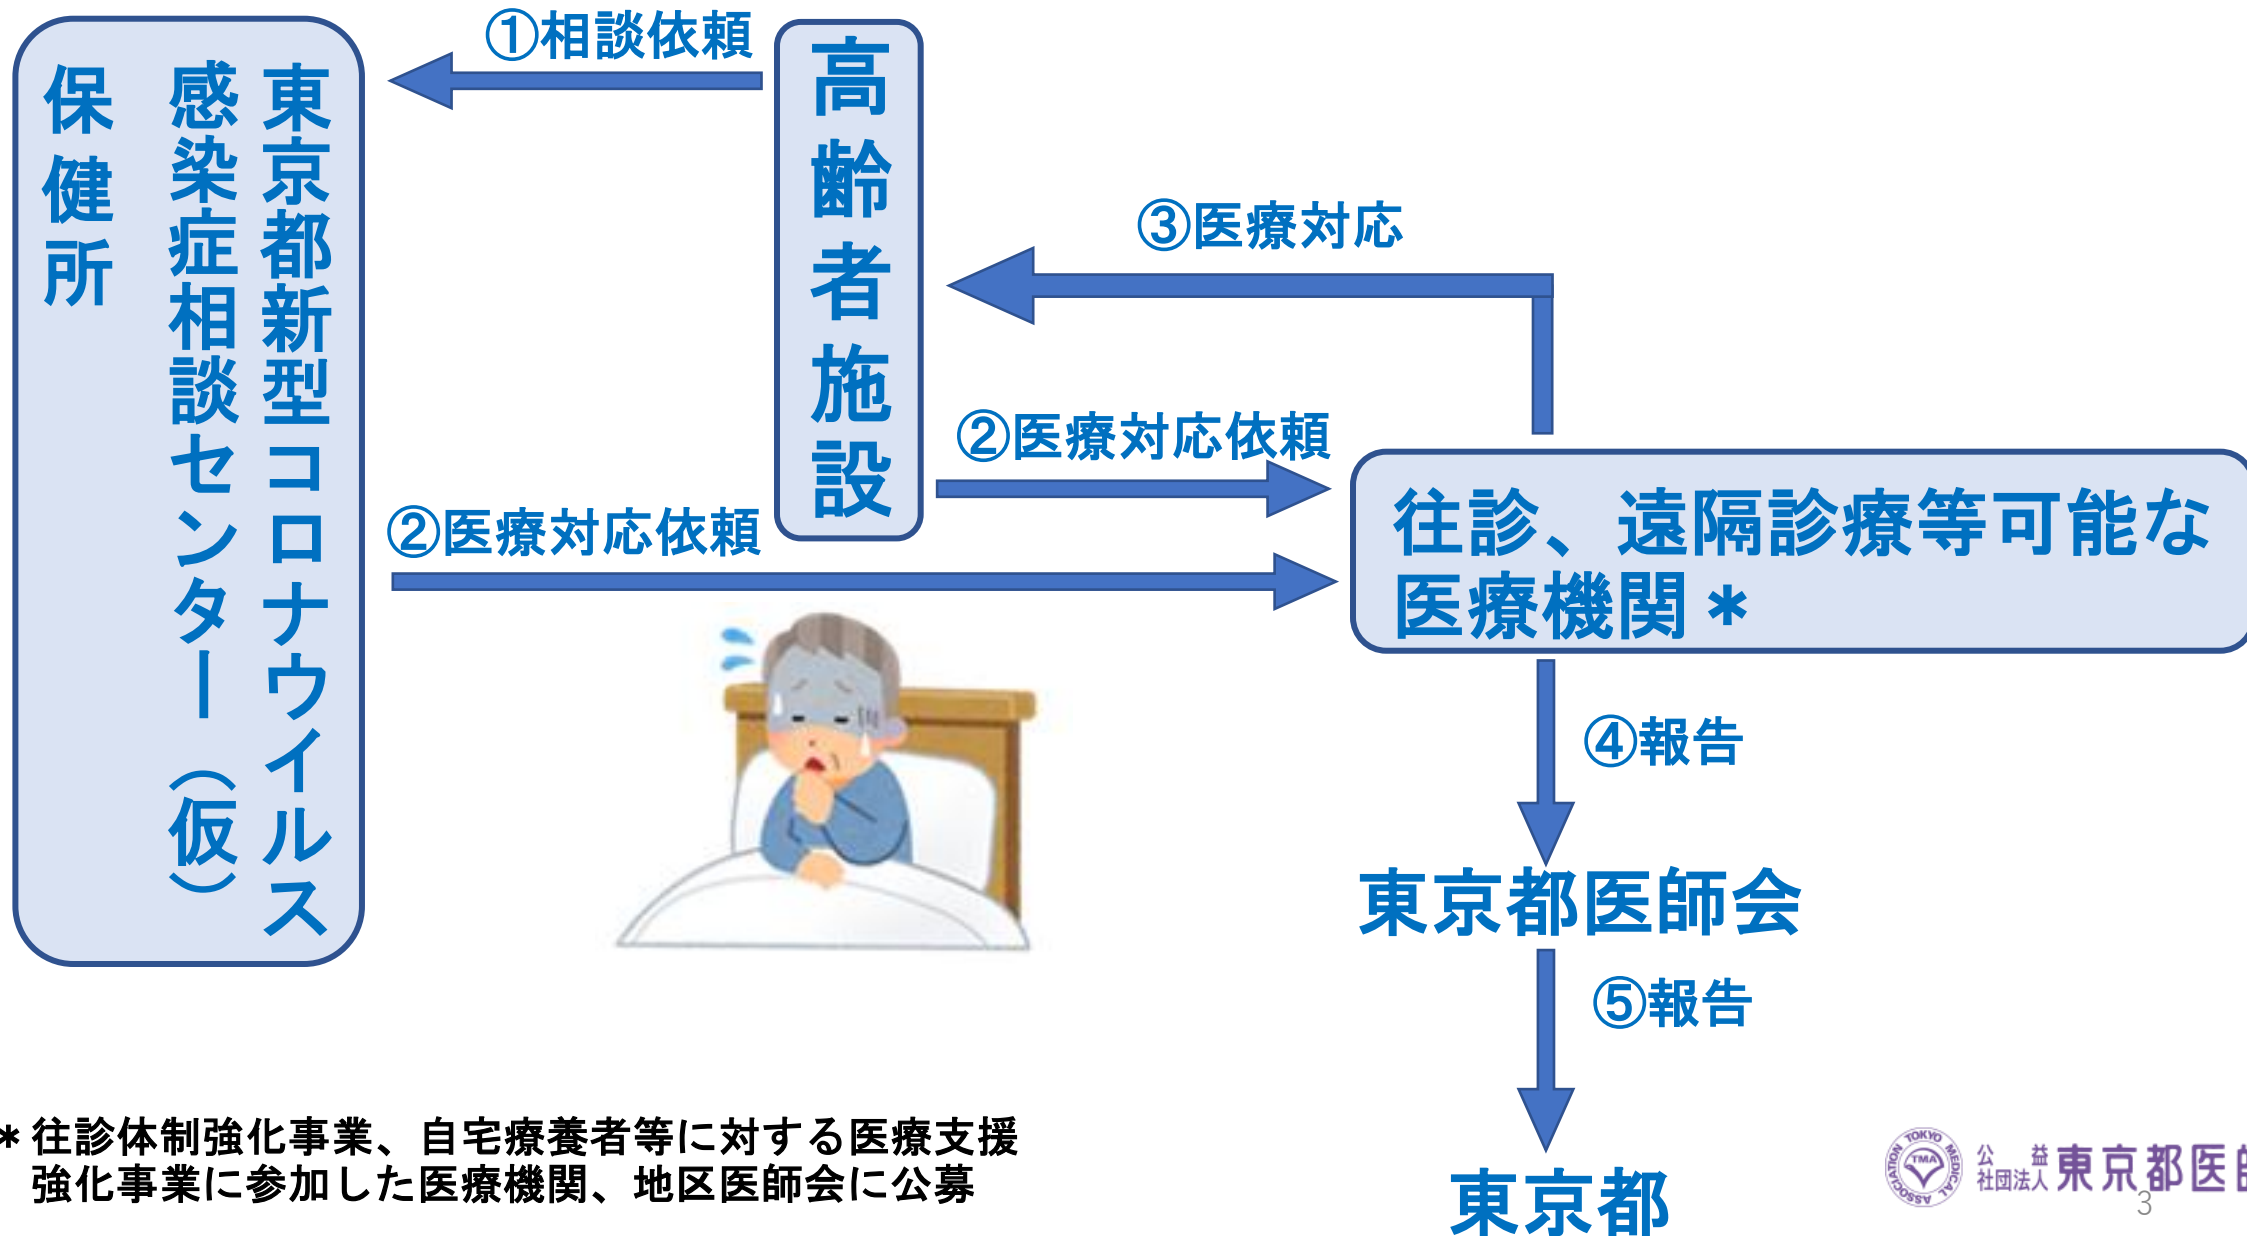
東京都新型コロナウイルス感染症相談センター（仮）

保健所

①相談依頼

高齢者施設

③医療対応

②医療対応依頼

②医療対応依頼

往診、遠隔診療等可能な医療機関＊

④報告

東京都医師会

⑤報告

東京都

＊往診体制強化事業、自宅療養者等に対する医療支援強化事業に参加した医療機関、地区医師会に公募

TOKYO MEDICAL ASSOCIATION TMA 公益社団法人 東京都医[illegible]

3